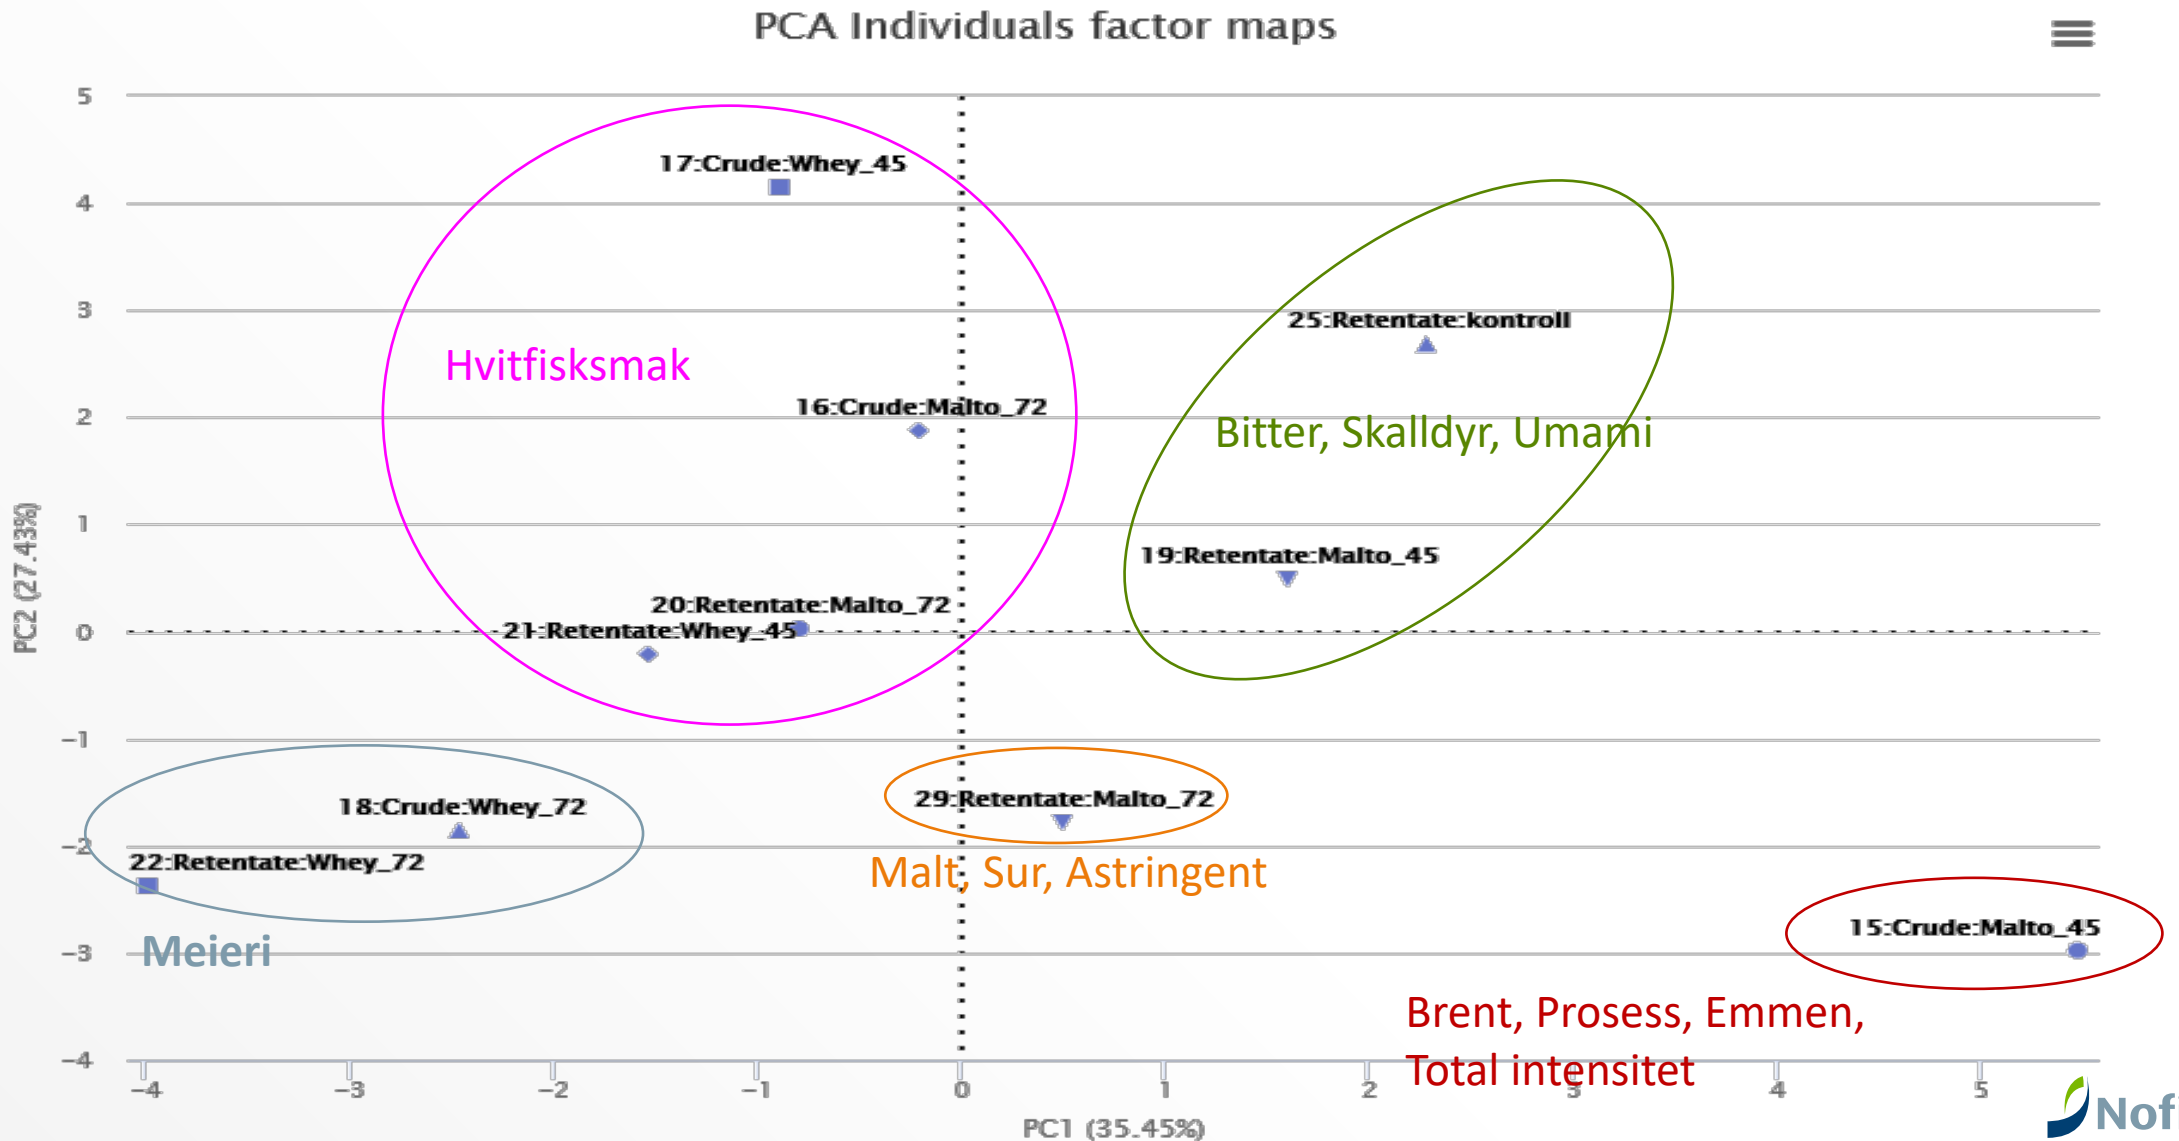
PCA Individuals factor maps

5
4
3
2
1
0
−1
−2
−3
−4

PC2 (27.43%)

17:Crude:Whey_45
Hvitfisksmak
16:Crude:Malto_72
20:Retentate:Malto_72
21:Retentate:Whey_45
25:Retentate:kontroll
Bitter, Skalldyr, Umami
19:Retentate:Malto_45
18:Crude:Whey_72
22:Retentate:Whey_72
Meieri
29:Retentate:Malto_72
Malt, Sur, Astringent
15:Crude:Malto_45
Brent, Prosess, Emmen, Total intensitet

−4
−3
−2
−1
0
1
2
3
4
5

PC1 (35.45%)

Nof